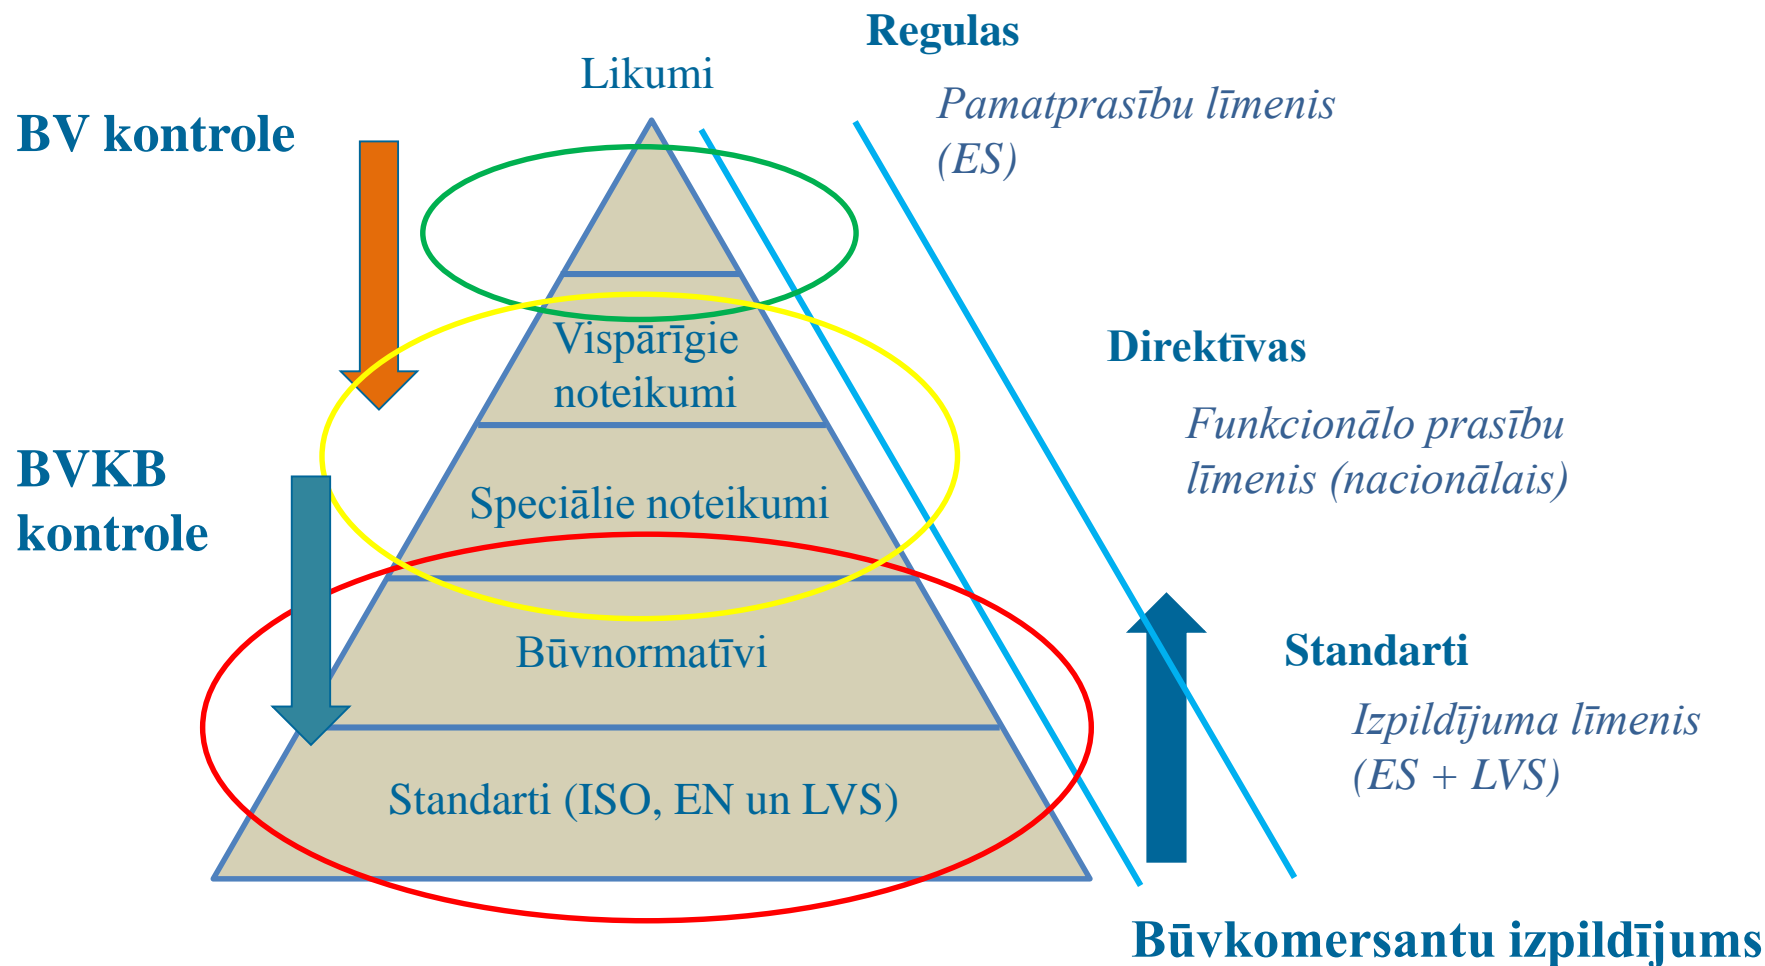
Regulas

Likumi

Pamatprasību līmenis (ES)

BV kontrole

Vispārīgie noteikumi

Direktīvas

Funkcionālo prasību līmenis (nacionālais)

BVKB kontrole

Speciālie noteikumi

Būvnormatīvi

Standarti

Izpildījuma līmenis (ES + LVS)

Standarti (ISO, EN un LVS)

Būvkomersantu izpildījums